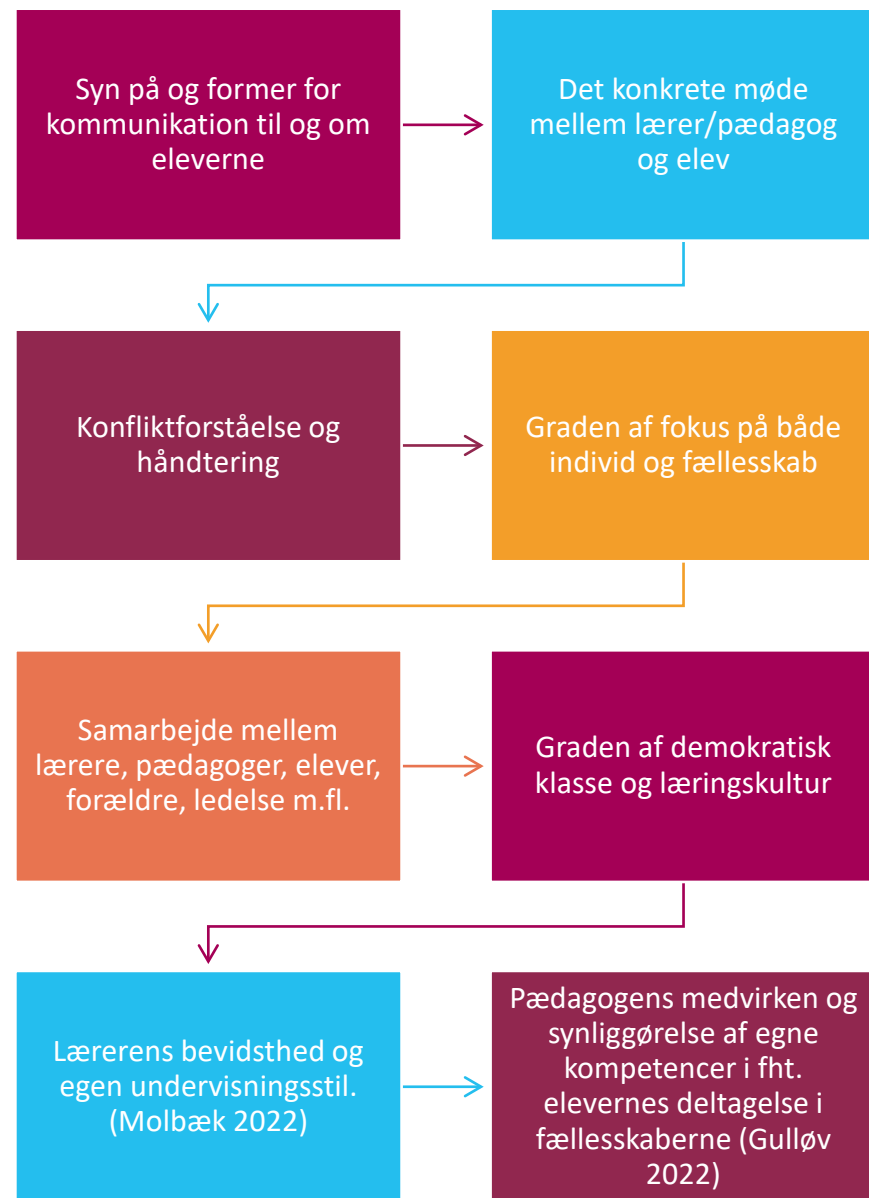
Syn på og former for kommunikation til og om eleverne

Det konkrete møde mellem lærer/pædagog og elev

Konfliktforståelse og håndtering

Graden af fokus på både individ og fællesskab

Samarbejde mellem lærere, pædagoger, elever, forældre, ledelse m.fl.

Graden af demokratisk klasse og læringskultur

Lærerens bevidsthed og egen undervisningsstil. (Molbæk 2022)

Pædagogens medvirken og synliggørelse af egne kompetencer i fht. elevernes deltagelse i fællesskaberne (Gulløv 2022)